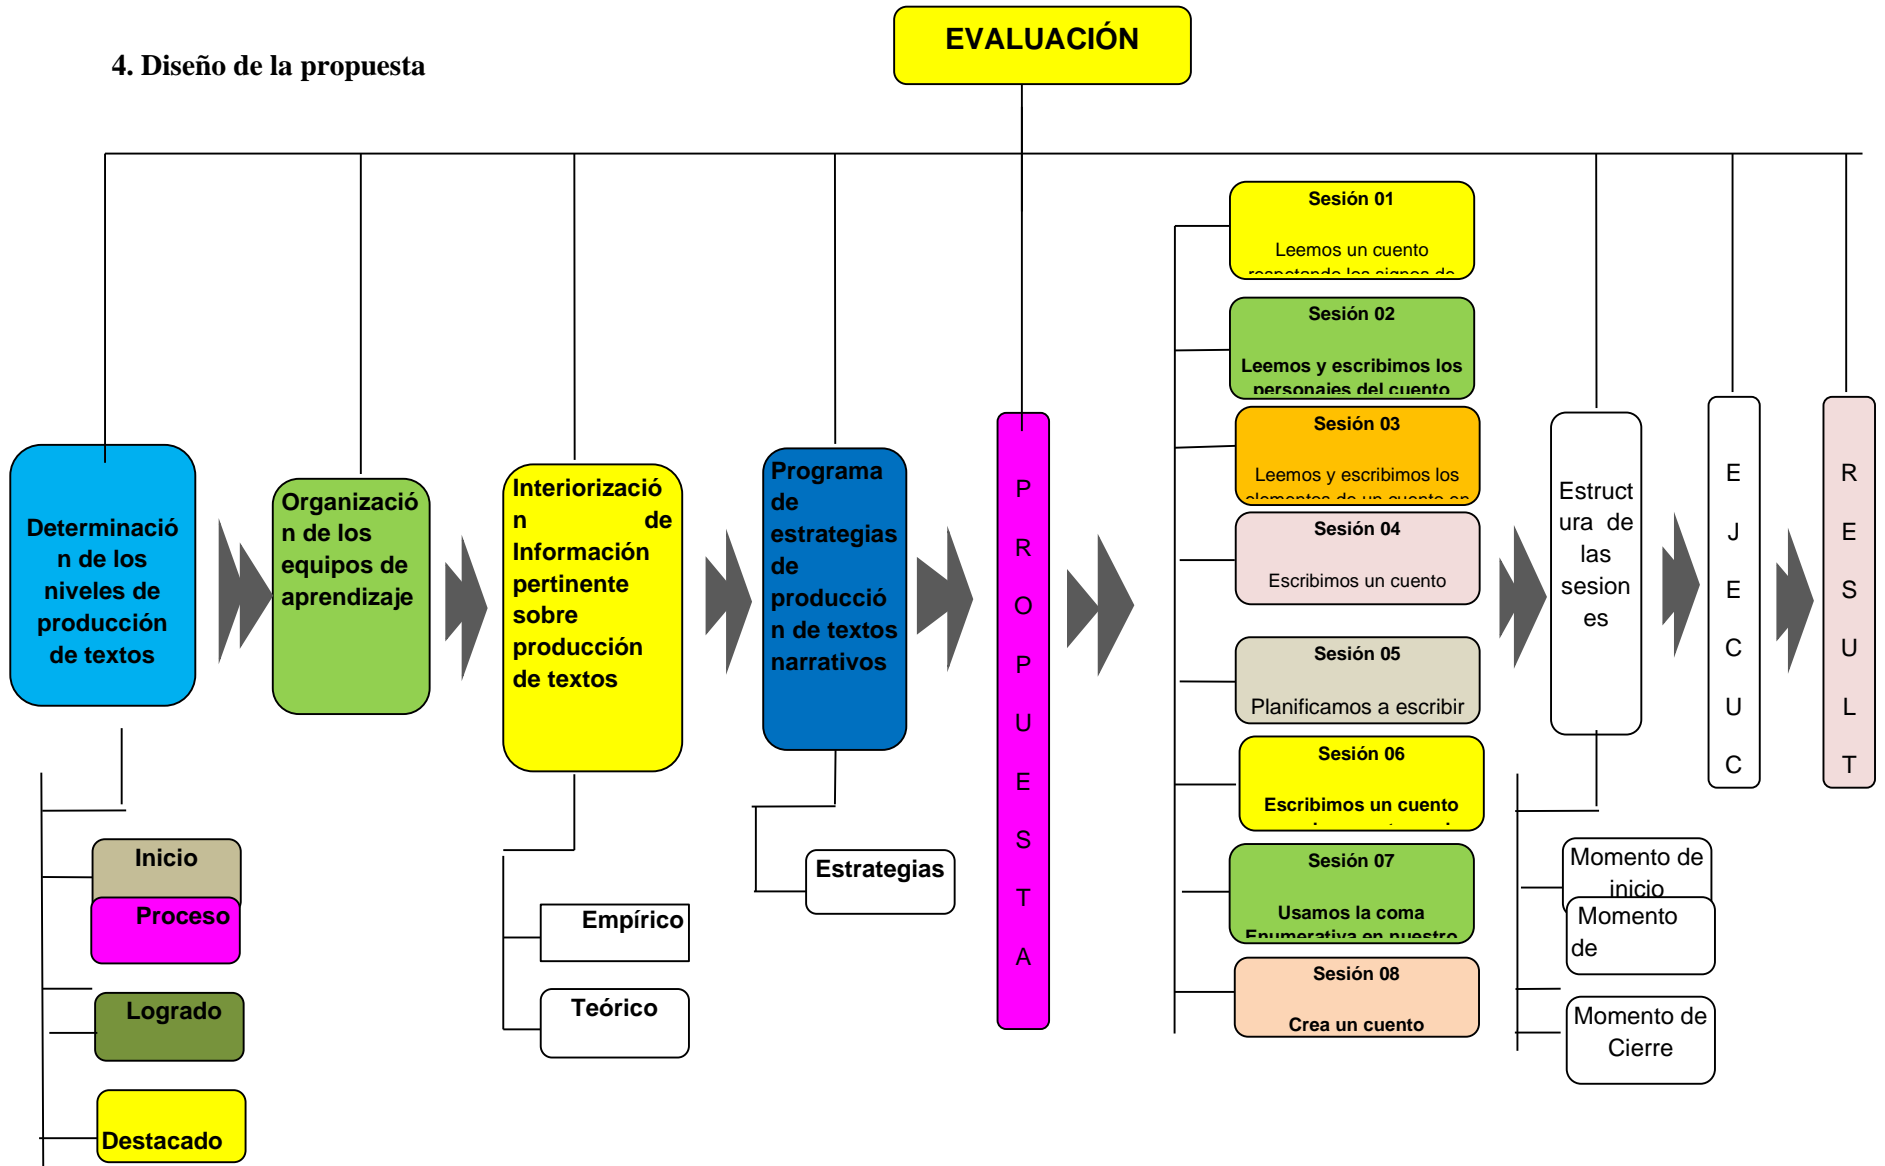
4. Diseño de la propuesta

EVALUACIÓN

Determinación de los niveles de producción de textos

Organización de los equipos de aprendizaje

Interiorización de Información pertinente sobre producción de textos

Programa de estrategias de producción de textos narrativos

P R O P U E S T A

Sesión 01
Leemos un cuento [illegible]

Sesión 02
Leemos y escribimos los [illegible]

Sesión 03
Leemos y escribimos los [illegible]

Sesión 04
Escribimos un cuento

Sesión 05
Planificamos a escribir

Sesión 06
Escribimos un cuento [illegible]

Sesión 07
Usamos la coma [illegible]

Sesión 08
Crea un cuento

Estructura de las sesiones

E J E C U C

R E S U L T

Inicio

Proceso

Logrado

Destacado

Empírico

Teórico

Estrategias

Momento de inicio

Momento de

Momento de Cierre